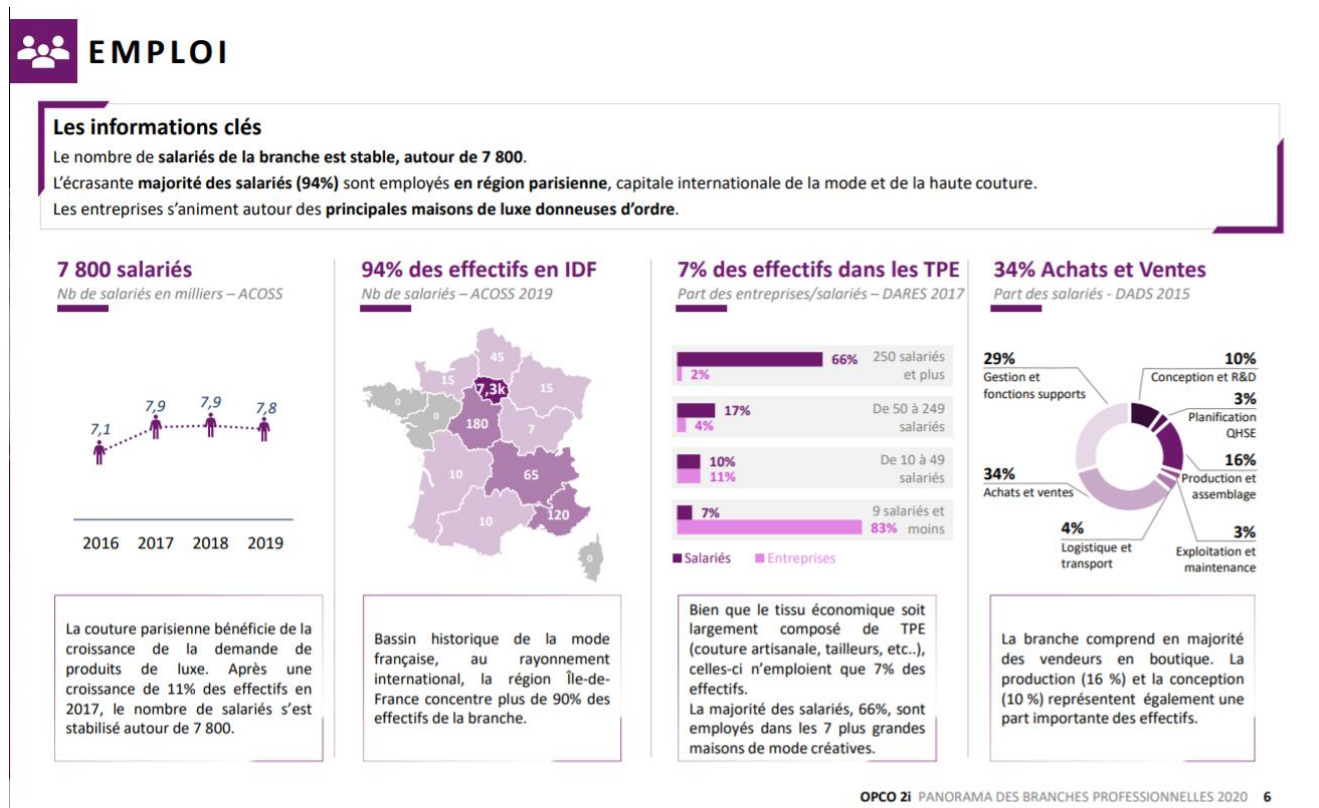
EMPLOI

Les informations clés
Le nombre de salariés de la branche est stable, autour de 7 800.
L'écrasante majorité des salariés (94%) sont employés en région parisienne, capitale internationale de la mode et de la haute couture.
Les entreprises s'animent autour des principales maisons de luxe donneuses d'ordre.

7 800 salariés
Nb de salariés en milliers – ACOSS

7,1 7,9 7,9 7,8
2016 2017 2018 2019

La couture parisienne bénéficie de la croissance de la demande de produits de luxe. Après une croissance de 11% des effectifs en 2017, le nombre de salariés s'est stabilisé autour de 7 800.

94% des effectifs en IDF
Nb de salariés – ACOSS 2019

45
15
7,3k
15
0
180
7
10
65
10
120
0

Bassin historique de la mode française, au rayonnement international, la région Île-de-France concentre plus de 90% des effectifs de la branche.

7% des effectifs dans les TPE
Part des entreprises/salariés – DARES 2017

| Salariés | Entreprises | |
|---|---|---|
| 66% | 2% | 250 salariés et plus |
| 17% | 4% | De 50 à 249 salariés |
| 10% | 11% | De 10 à 49 salariés |
| 7% | 83% | 9 salariés et moins |

Salariés Entreprises

Bien que le tissu économique soit largement composé de TPE (couture artisanale, tailleurs, etc..), celles-ci n'emploient que 7% des effectifs.
La majorité des salariés, 66%, sont employés dans les 7 plus grandes maisons de mode créatives.

34% Achats et Ventes
Part des salariés - DADS 2015

29% Gestion et fonctions supports
10% Conception et R&D
3% Planification QHSE
16% Production et assemblage
34% Achats et ventes
4% Logistique et transport
3% Exploitation et maintenance

La branche comprend en majorité des vendeurs en boutique. La production (16 %) et la conception (10 %) représentent également une part importante des effectifs.

OPCO 2i PANORAMA DES BRANCHES PROFESSIONNELLES 2020 6